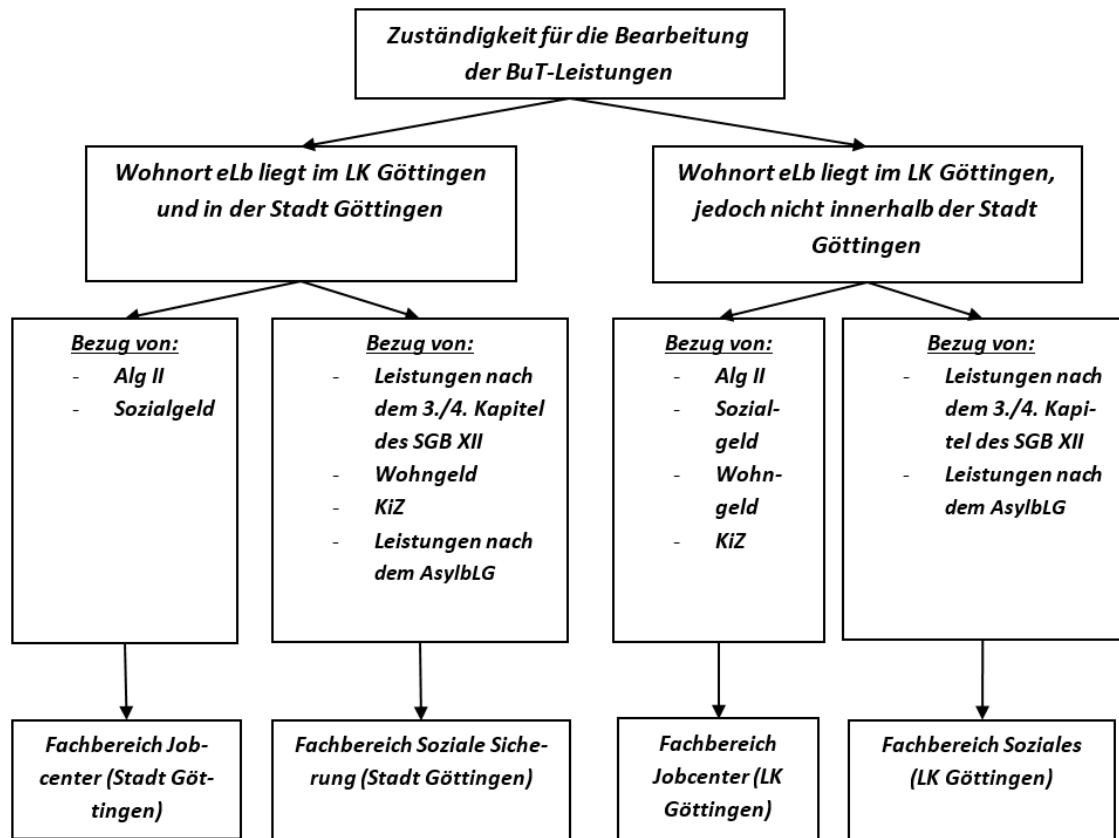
Zuständigkeit für die Bearbeitung der BuT-Leistungen

Wohnort eLb liegt im LK Göttingen und in der Stadt Göttingen

Wohnort eLb liegt im LK Göttingen, jedoch nicht innerhalb der Stadt Göttingen

Bezug von:
- Alg II
- Sozialgeld

Bezug von:
- Leistungen nach dem 3./4. Kapitel des SGB XII
- Wohngeld
- KiZ
- Leistungen nach dem AsylbLG

Bezug von:
- Alg II
- Sozialgeld
- Wohngeld
- KiZ

Bezug von:
- Leistungen nach dem 3./4. Kapitel des SGB XII
- Leistungen nach dem AsylbLG

Fachbereich Jobcenter (Stadt Göttingen)

Fachbereich Soziale Sicherung (Stadt Göttingen)

Fachbereich Jobcenter (LK Göttingen)

Fachbereich Soziales (LK Göttingen)